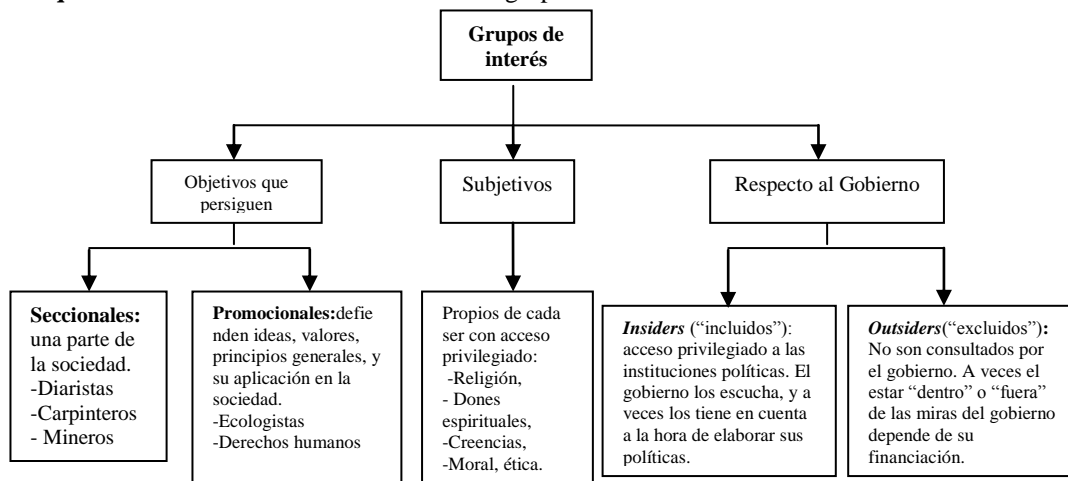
Grupos de interés

Objetivos que persiguen

Subjetivos

Respecto al Gobierno

**Seccionales:** una parte de la sociedad.
-Diaristas
-Carpinteros
- Mineros

**Promocionales:**defienden ideas, valores, principios generales, y su aplicación en la sociedad.
-Ecologistas
-Derechos humanos

Propios de cada ser con acceso privilegiado:
-Religión,
- Dones espirituales,
-Creencias,
-Moral, ética.

***Insiders*** ("incluidos"): acceso privilegiado a las instituciones políticas. El gobierno los escucha, y a veces los tiene en cuenta a la hora de elaborar sus políticas.

***Outsiders***("excluidos")**:** No son consultados por el gobierno. A veces el estar "dentro" o "fuera" de las miras del gobierno depende de su financiación.